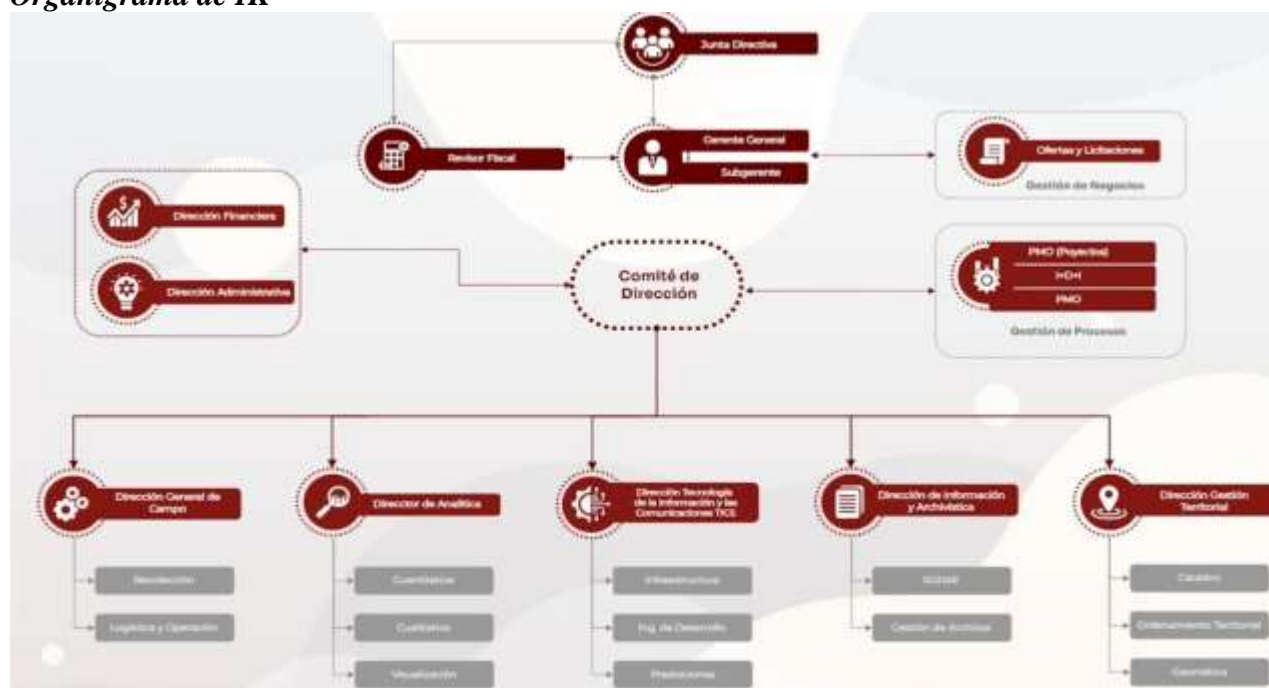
*Organigrama de IK*

Junta Directiva

Revisor Fiscal

Gerente General

Subgerente

Ofertas y Licitaciones

Gestión de Negocios

Dirección Financiera

Dirección Administrativa

Comité de Dirección

PMO (Proyectos)

I+D+I

PMO

Gestión de Procesos

Dirección General de Campo

Recolección

Logística y Operación

Director de Analítica

Cuantitativo

Cualitativo

Visualización

Dirección Tecnología de la Información y las Comunicaciones TICS

Infraestructura

Ing. de Desarrollo

Predicciones

Dirección de Información y Archivística

Calidad

Gestión de Archivos

Dirección Gestión Territorial

Catastro

Ordenamiento Territorial

Geomática